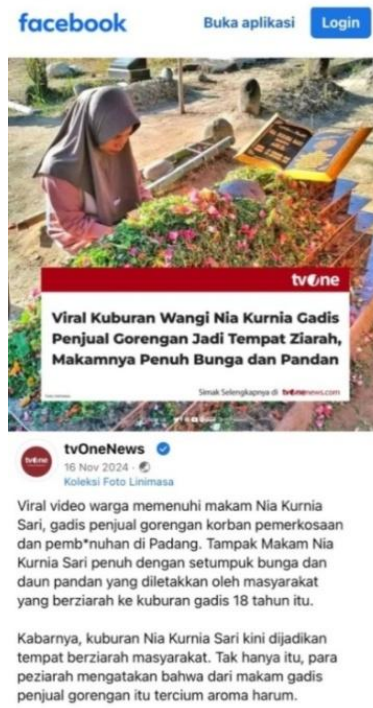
facebook Buka aplikasi Login

tvOne

Viral Kuburan Wangi Nia Kurnia Gadis Penjual Gorengan Jadi Tempat Ziarah, Makamnya Penuh Bunga dan Pandan

Simak Selengkapnya di tvOnenews.com

tvOneNews
16 Nov 2024 ·
Koleksi Foto Linimasa

Viral video warga memenuhi makam Nia Kurnia Sari, gadis penjual gorengan korban pemerkosaan dan pemb*nuhan di Padang. Tampak Makam Nia Kurnia Sari penuh dengan setumpuk bunga dan daun pandan yang diletakkan oleh masyarakat yang berziarah ke kuburan gadis 18 tahun itu.

Kabarnya, kuburan Nia Kurnia Sari kini dijadikan tempat berziarah masyarakat. Tak hanya itu, para peziarah mengatakan bahwa dari makam gadis penjual gorengan itu tercium aroma harum.